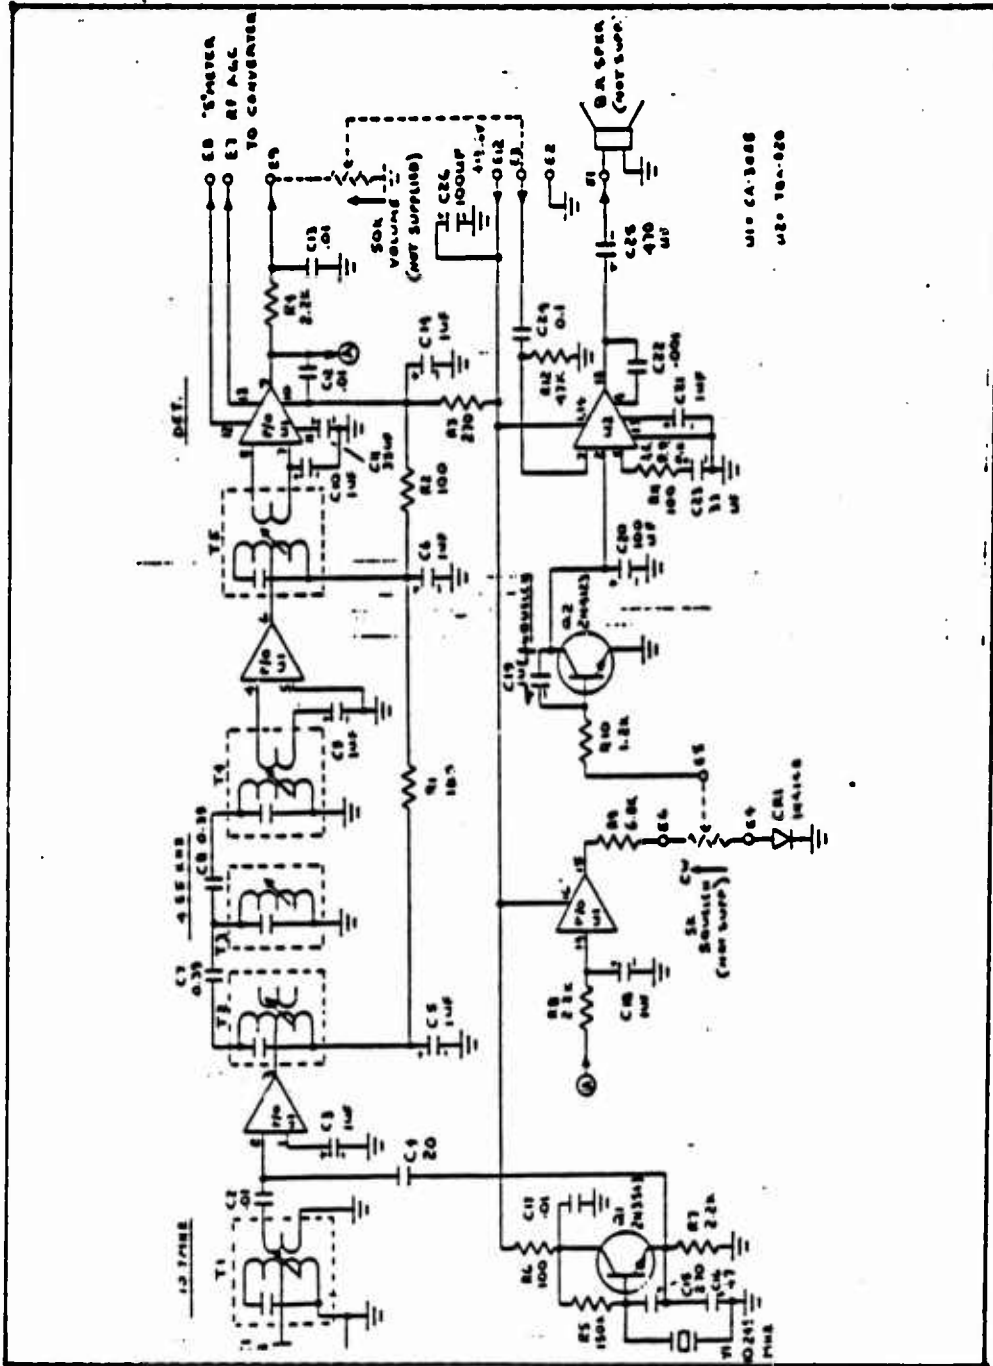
E8 "S" METER
E7 RF AGC
TO CONVERTER
E9
C13 .01
R1 2.2K
C4 .01
DET.
C14 1uF
R3 220
R2 100
C10 1uF
C6 1uF
T5
T4
C9 1uF
R1 18K
T3
4.5 MHz
C8 0-30
C7 0.39
T2
C5 1uF
C3 1uF
C4 20
C2 .01
T1
13 MHz
C11 .01
R6 100
R5 150K
Q1 2N5551
R7 2.2K
C15 330
C16 .47
Y1 10.241 MHz
C26 100uF
50K VOLUME (NOT SUPPLIED)
E12
E3
E2
C24 0.1
R12 47K
C22 .006
C21 1uF
C23 33 uF
R4 100
C20 100 uF
Q2 2N4123
C19
R10 4.2K
E5
R9 6.8K
E6
E4
CR1 1N4148
SK SQUELCH (NOT SUPP)
R8 2.2K
C18 1uF
C25 470 uF
E1
8Ω SPKR (NOT SUPP)
U1 CA-3088
U2 TBA-820